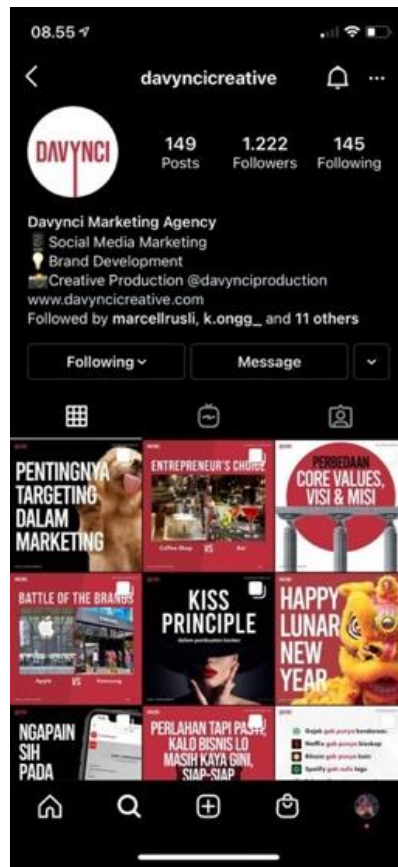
08.55

davyncicreative

DAVYNCI

149
Posts

1.222
Followers

145
Following

Davynci Marketing Agency
Social Media Marketing
Brand Development
Creative Production @davynciproduction
www.davyncicreative.com
Followed by marcellrusli, k.ongg_ and 11 others

Following

Message

PENTINGNYA TARGETING DALAM MARKETING

ENTREPRENEUR'S CHOICE
Coffee Shop VS Bar

PERBEDAAN CORE VALUES, VISI & MISI

BATTLE OF THE BRANDS
Apple VS Samsung

KISS PRINCIPLE
dalam pembuatan konten

HAPPY LUNAR NEW YEAR

NGAPAIN SIH PADA

PERLAHAN TAPI PASTI, KALO BISNIS LO MASIH KAYA GINI, SIAP-SIAP

Gojek gak punya kendaraan.
Netflix gak punya bioskop
Bitcoin gak punya koin
Spotify gak nulis lagu